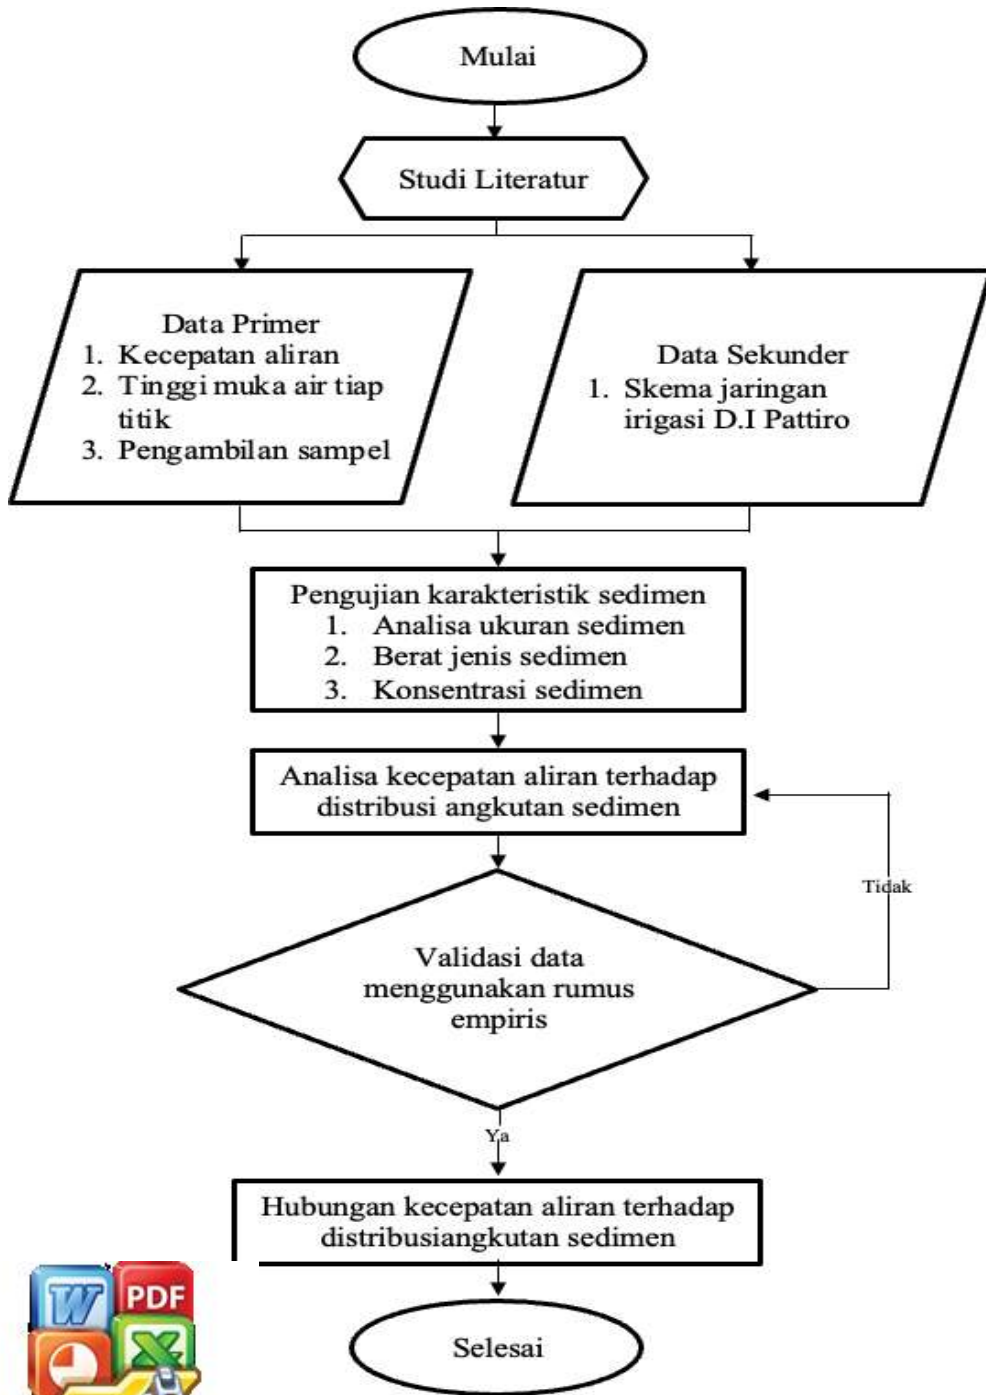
Mulai

Studi Literatur

Data Primer
1. Kecepatan aliran
2. Tinggi muka air tiap titik
3. Pengambilan sampel

Data Sekunder
1. Skema jaringan irigasi D.I Pattiro

Pengujian karakteristik sedimen
1. Analisa ukuran sedimen
2. Berat jenis sedimen
3. Konsentrasi sedimen

Analisa kecepatan aliran terhadap distribusi angkutan sedimen

Tidak

Validasi data menggunakan rumus empiris

Ya

Hubungan kecepatan aliran terhadap distribusiangkutan sedimen

Selesai

W PDF